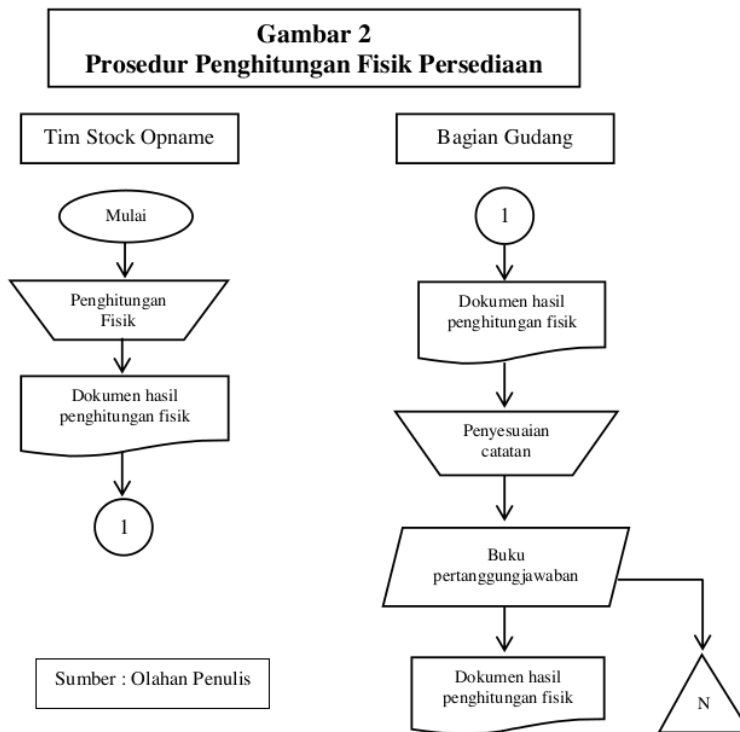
Gambar 2
Prosedur Penghitungan Fisik Persediaan

Tim Stock Opname

Mulai

Penghitungan Fisik

Dokumen hasil penghitungan fisik

1

Bagian Gudang

1

Dokumen hasil penghitungan fisik

Penyesuaian catatan

Buku pertanggungjawaban

Dokumen hasil penghitungan fisik

N

Sumber : Olahan Penulis